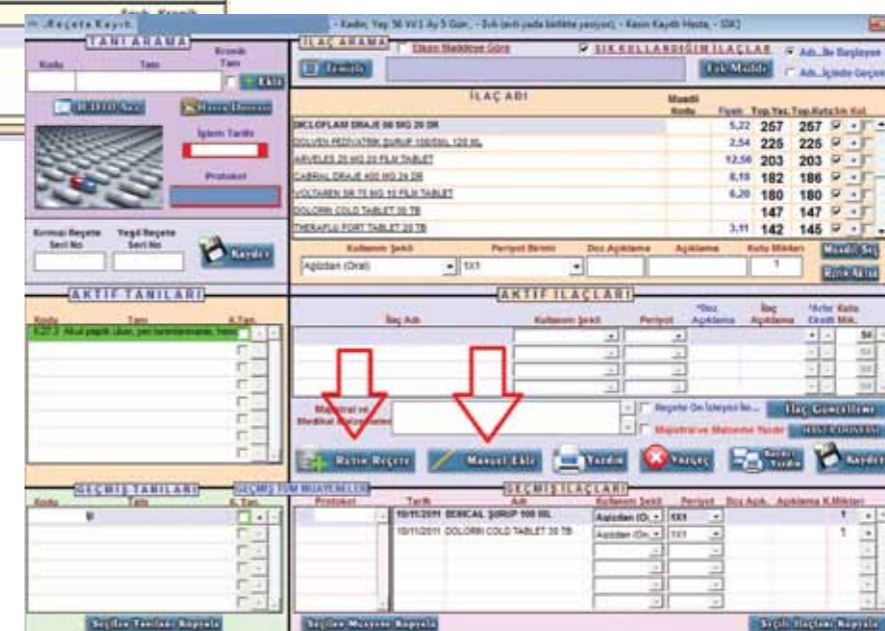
Reçete Kayıt - Kadın; Yaş 56 Yıl 1 Ay 5 Gün, - Evli (evli yada birlikte yaşıyor), - Kesin Kayıtlı Hasta, - SK]

TANI ARAMA
Kodu Tanı Kronik Tanı
Ekle
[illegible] Hasta Dosyası
İşlem Tarihi
Protokol
Kırmızı Reçete Seri No
Yeşil Reçete Seri No
Kaydet

AKTİF TANILARI
Kodu Tanı K.Tan.
K21.0 Akut peptik ülser, şiddetli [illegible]

GEÇMİŞ TANILARI
GEÇMİŞ TÜM MUAYENELER
Kodu Tanı K.Tan.
Seçilen Tanıları Kopyala

İLAÇ ARAMA
Etken Maddeye Göre
SIK KULLANDIĞIM İLAÇLAR
Adı...ile Başlayan
Adı...İçinde Geçen
Temizle
Etk.Madde

| İLAÇ ADI | Muadil Kodu | Fiyatı | Top.Yaz. | Top.Kutu |
|---|---|---|---|---|
| DİCLOFLAM DRAJE 50 MG 20 DR | | 5,22 | 257 | 257 |
| DOLVEN PEDİYATRİK ŞURUP 100MG/5ML 120 ML | | 2,54 | 225 | 225 |
| ARVELES 25 MG 20 FİLM TABLET | | 12,56 | 203 | 203 |
| CABRAL DRAJE 400 MG 24 DR | | 8,18 | 182 | 186 |
| VOLTAREN SR 75 MG 10 FİLM TABLET | | 6,20 | 180 | 180 |
| DOLORİN COLD TABLET 30 TB | | | 147 | 147 |
| THERAFLU FORT TABLET 20 TB | | 3,11 | 142 | 145 |

Kullanım Şekli Periyot Birimi Doz Açıklama Açıklama Kutu Miktarı
Ağızdan (Oral) 1X1 1
Muadil Seç
Etken Aktar

AKTİF İLAÇLARI
İlaç Adı Kullanım Şekli Periyot *Doz Açıklama İlaç Açıklama *Artır Eksilt Kutu Mik.
Majistral ve Medikal Malzemeler
Reçete On İzlemesi İle...
Majistral ve Malzeme Yazdır
İlaç Güncelleme
Rutin Reçete
Manuel Ekle
Yazdır
Vazgeç
Kaydet Yazdır
Kaydet

GEÇMİŞ İLAÇLARI
Protokol Tarih Adı Kullanım Şekli Periyot Doz Açık. Açıklama K.Miktarı
10/11/2011 DESİCAL ŞURUP 100 ML Ağızdan (O.. 1X1 1
10/11/2011 DOLORİN COLD TABLET 30 TB Ağızdan (O.. 1X1 1
Seçilen Muayeneyi Kopyala
Seçili İlaçları Kopyala